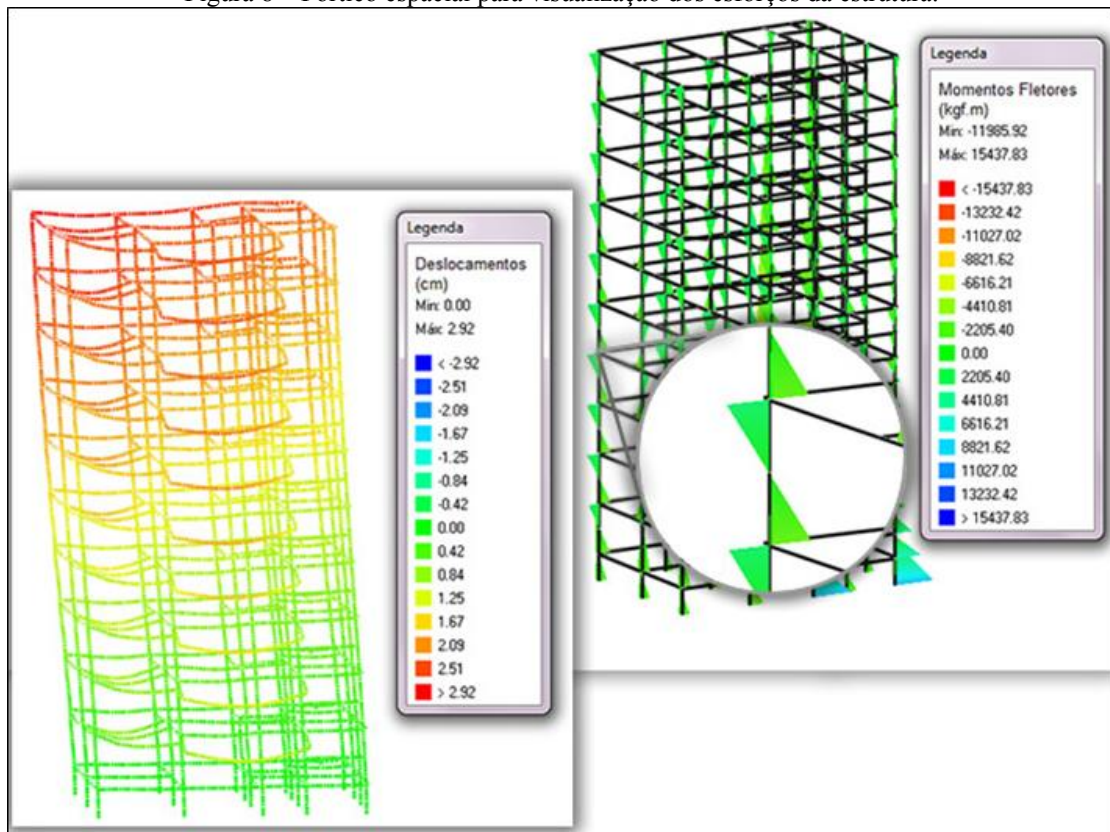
Figura 6 – Pórtico espacial para visualização dos esforços da estrutura.

Legenda
Momentos Fletores (kgf.m)
Mín: -11985.92
Máx: 15437.83
< -15437.83
-13232.42
-11027.02
-8821.62
-6616.21
-4410.81
-2205.40
0.00
2205.40
4410.81
6616.21
8821.62
11027.02
13232.42
> 15437.83

Legenda
Deslocamentos (cm)
Mín: 0.00
Máx: 2.92
< -2.92
-2.51
-2.09
-1.67
-1.25
-0.84
-0.42
0.00
0.42
0.84
1.25
1.67
2.09
2.51
> 2.92